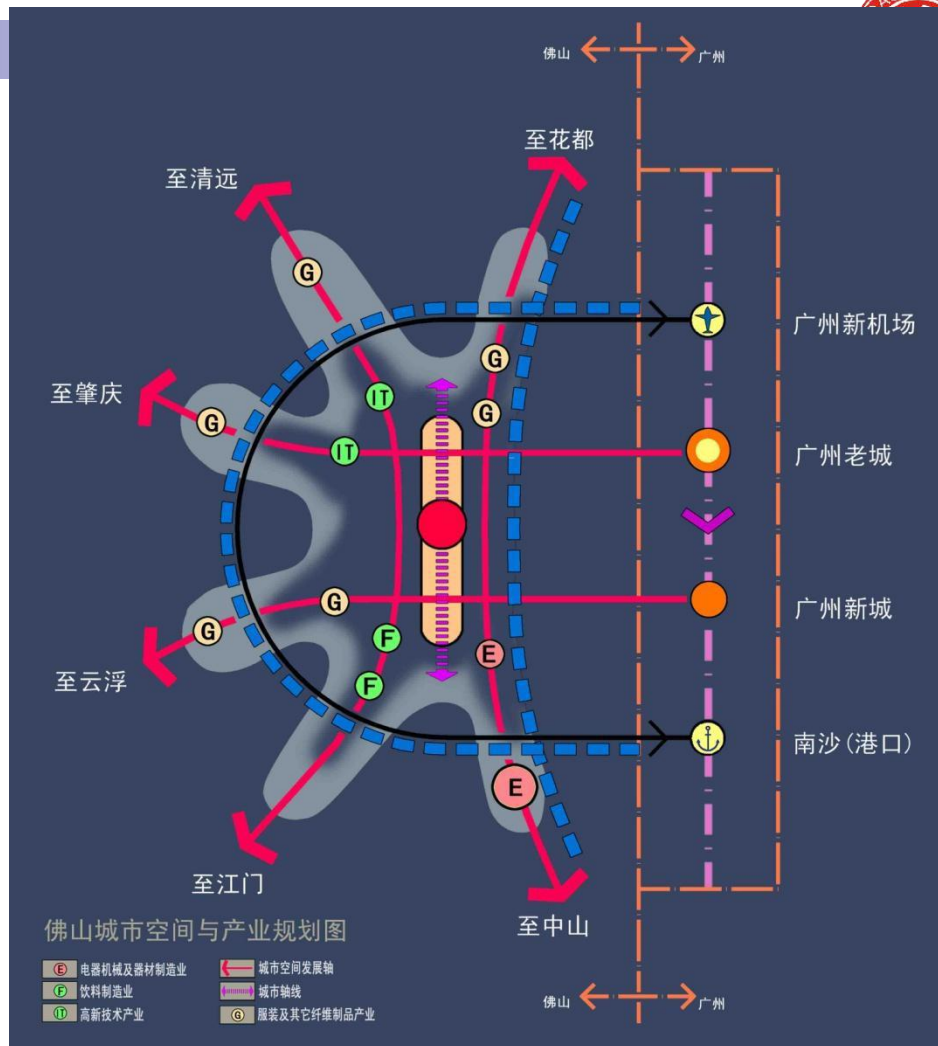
佛山 广州

至花都

至清远

G

广州新机场

G

至肇庆

IT

G

G

IT

广州老城

G

广州新城

G

F

E

至云浮

F

南沙(港口)

E

至江门

至中山

佛山城市空间与产业规划图

E 电器机械及器材制造业
F 饮料制造业
IT 高新技术产业
城市空间发展轴
城市轴线
G 服装及其它纤维制品产业

佛山 广州